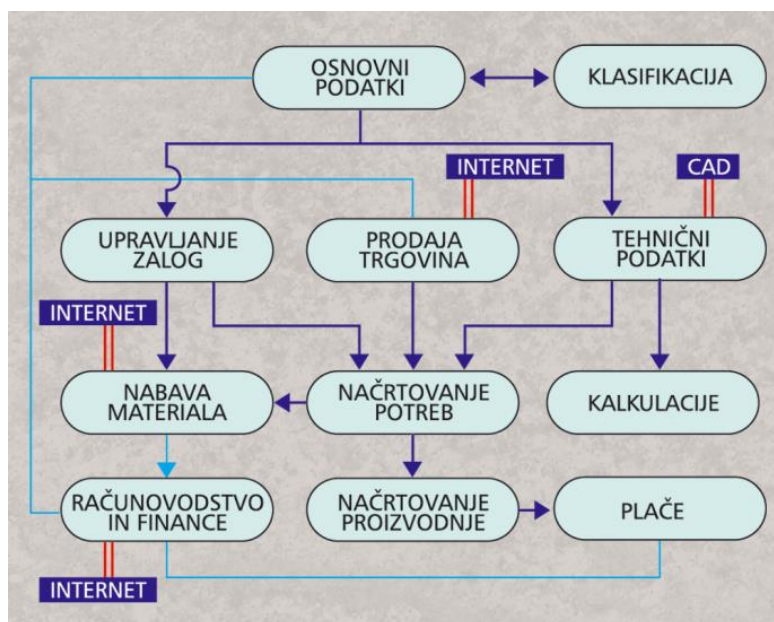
OSNOVNI PODATKI

KLASIFIKACIJA

INTERNET

CAD

UPRAVLJANJE ZALOG

PRODAJA TRGOVINA

TEHNIČNI PODATKI

INTERNET

NABAVA MATERIALA

NAČRTOVANJE POTREB

KALKULACIJE

RAČUNOVODSTVO IN FINANCE

NAČRTOVANJE PROIZVODNJE

PLAČE

INTERNET